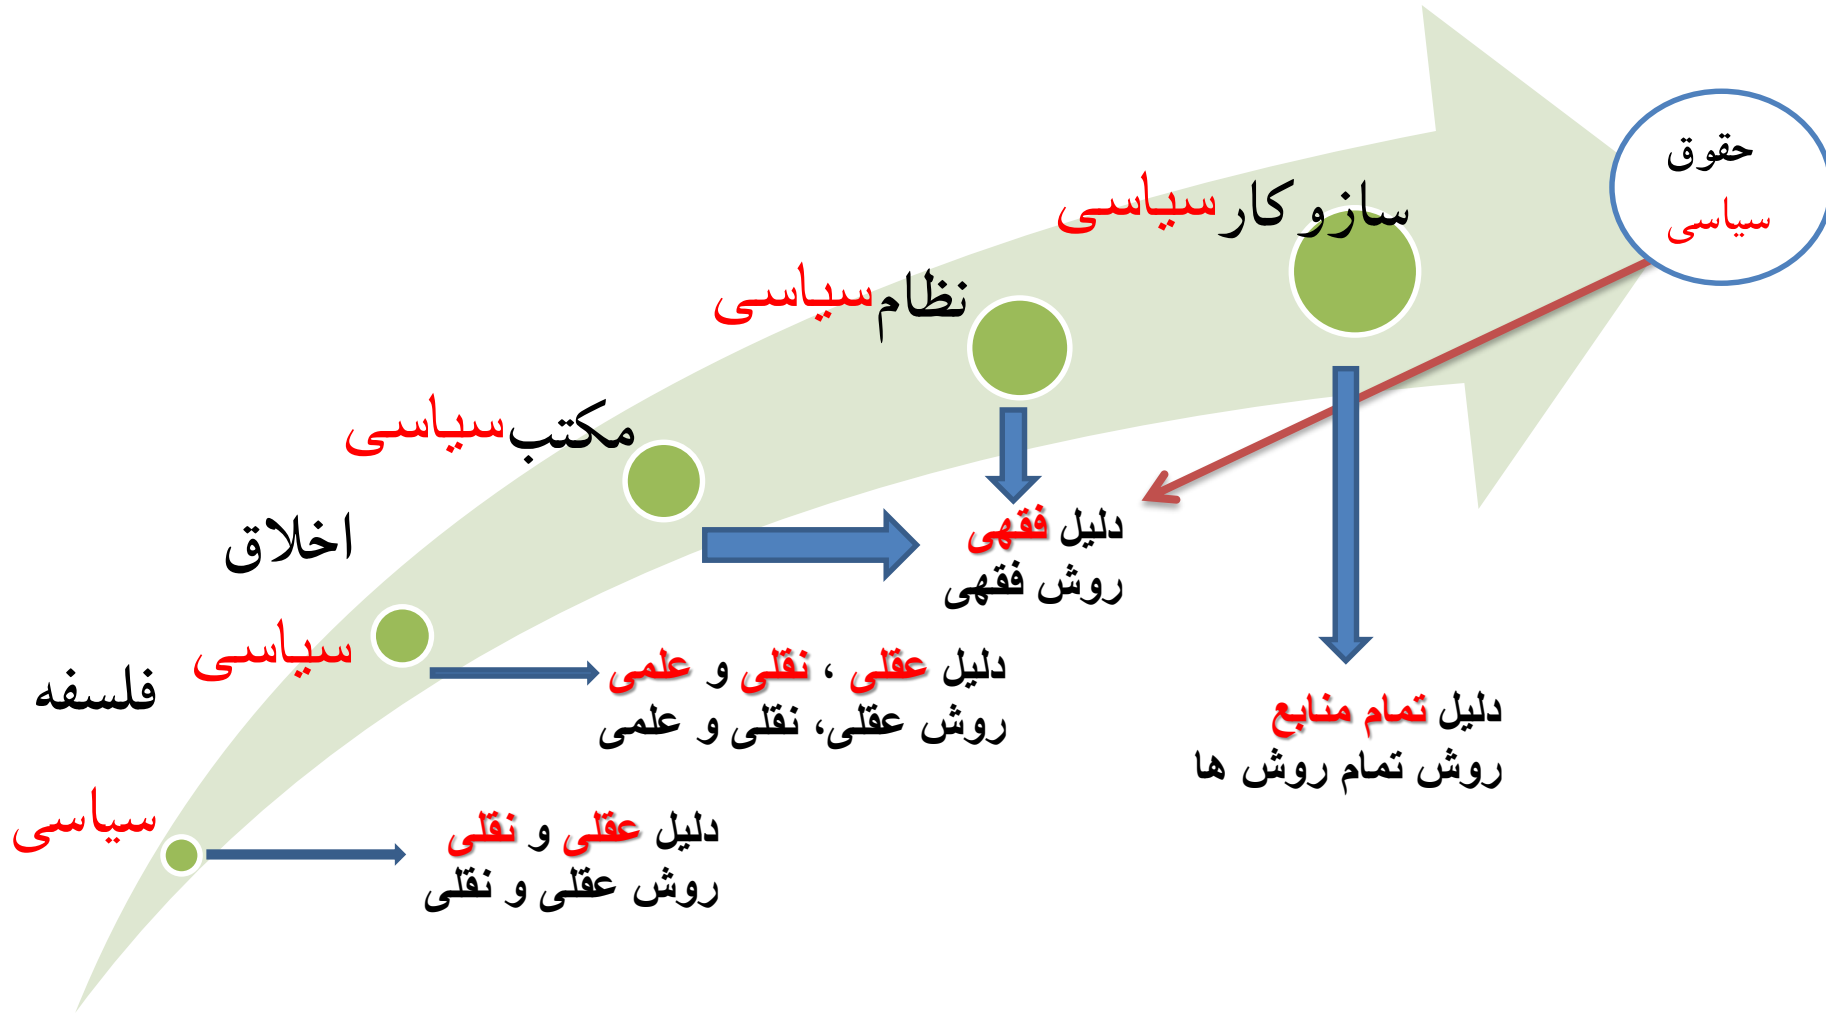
حقوق سیاسی

سازوکار سیاسی

نظام سیاسی

مکتب سیاسی

اخلاق سیاسی

فلسفه سیاسی

دلیل فقهی
روش فقهی

دلیل عقلی ، نقلی و علمی
روش عقلی، نقلی و علمی

دلیل تمام منابع
روش تمام روش ها

دلیل عقلی و نقلی
روش عقلی و نقلی